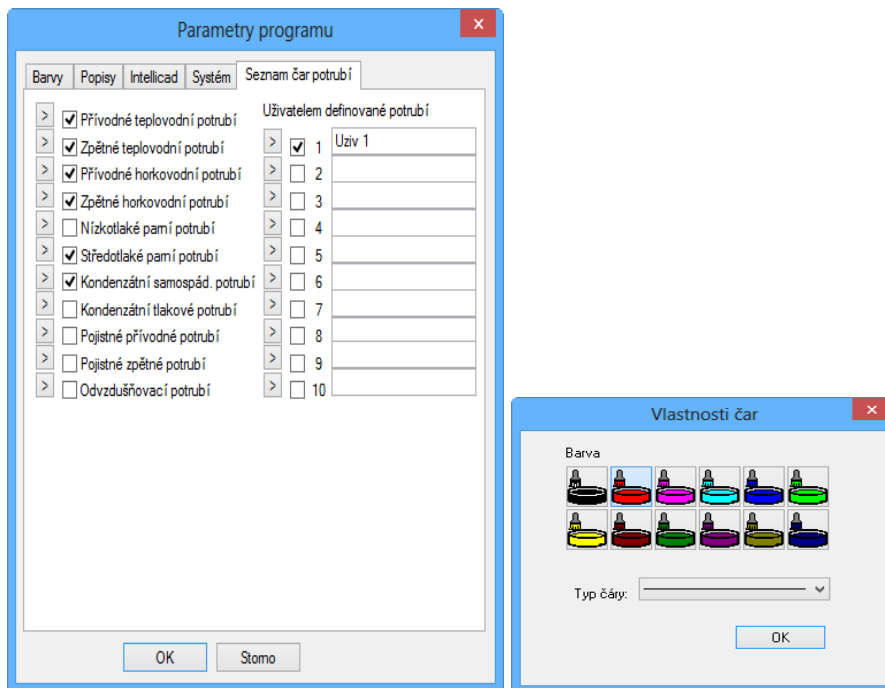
Parametry programu

×

Barvy | Popisy | Intellicad | Systém | Seznam čar potrubí

> ☑ Přívodné teplovodní potrubí
> ☑ Zpětné teplovodní potrubí
> ☑ Přívodné horkovodní potrubí
> ☑ Zpětné horkovodní potrubí
> ☐ Nízkotlaké parní potrubí
> ☑ Středotlaké parní potrubí
> ☑ Kondenzátní samospád. potrubí
> ☐ Kondenzátní tlakové potrubí
> ☐ Pojistné přívodné potrubí
> ☐ Pojistné zpětné potrubí
> ☐ Odvzdušňovací potrubí

Uživatelem definované potrubí

> ☑ 1 Uziv 1
> ☐ 2
> ☐ 3
> ☐ 4
> ☐ 5
> ☐ 6
> ☐ 7
> ☐ 8
> ☐ 9
> ☐ 10

OK | Storno

Vlastnosti čar

×

Barva

Typ čáry:

OK